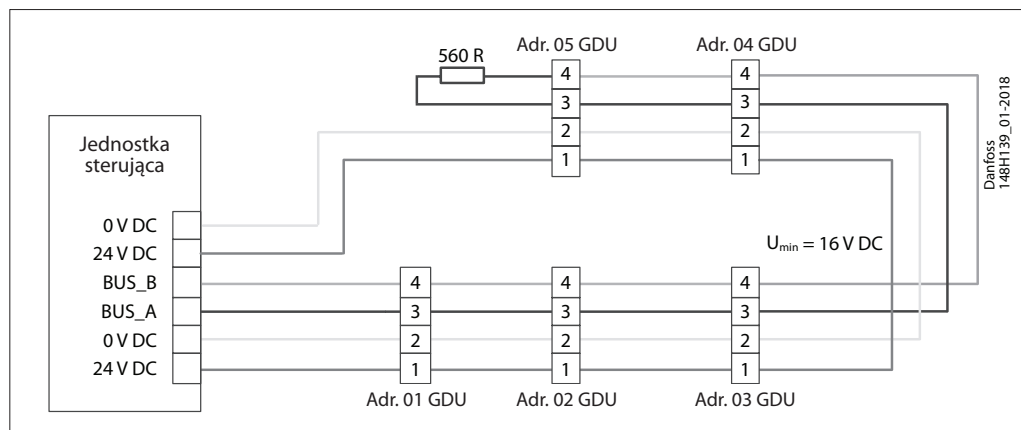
560 R
Adr. 05 GDU
Adr. 04 GDU
4
3
2
1
4
3
2
1
Danfoss
148H139_01-2018

Jednostka sterująca

0 V DC
24 V DC
BUS_B
BUS_A
0 V DC
24 V DC

$U_{min}$ = 16 V DC

4
3
2
1
4
3
2
1
4
3
2
1
Adr. 01 GDU
Adr. 02 GDU
Adr. 03 GDU